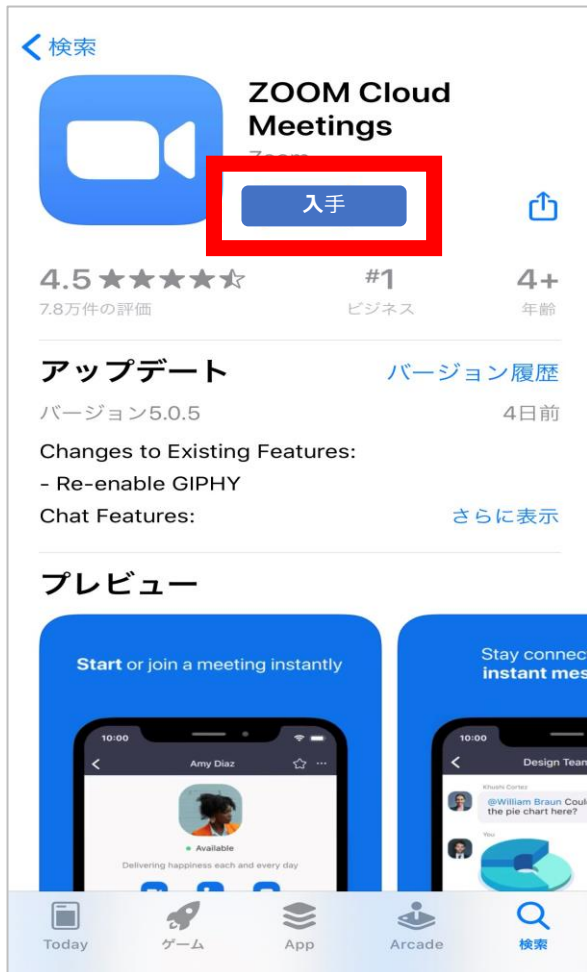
< 検索

ZOOM Cloud Meetings

Zoom

入手

4.5 ★★★★☆
7.8万件の評価

#1
ビジネス

4+
年齢

アップデート
バージョン履歴

バージョン5.0.5
4日前

Changes to Existing Features:
- Re-enable GIPHY
Chat Features:
さらに表示

プレビュー

Start or join a meeting instantly

10:00
Amy Diaz
Available
Delivering happiness each and every day

Stay connec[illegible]
instant mes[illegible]

10:00
Design Tean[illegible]
Khushi Cortez
@William Braun Coul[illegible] the pie chart here?
You

Today
ゲーム
App
Arcade
検索